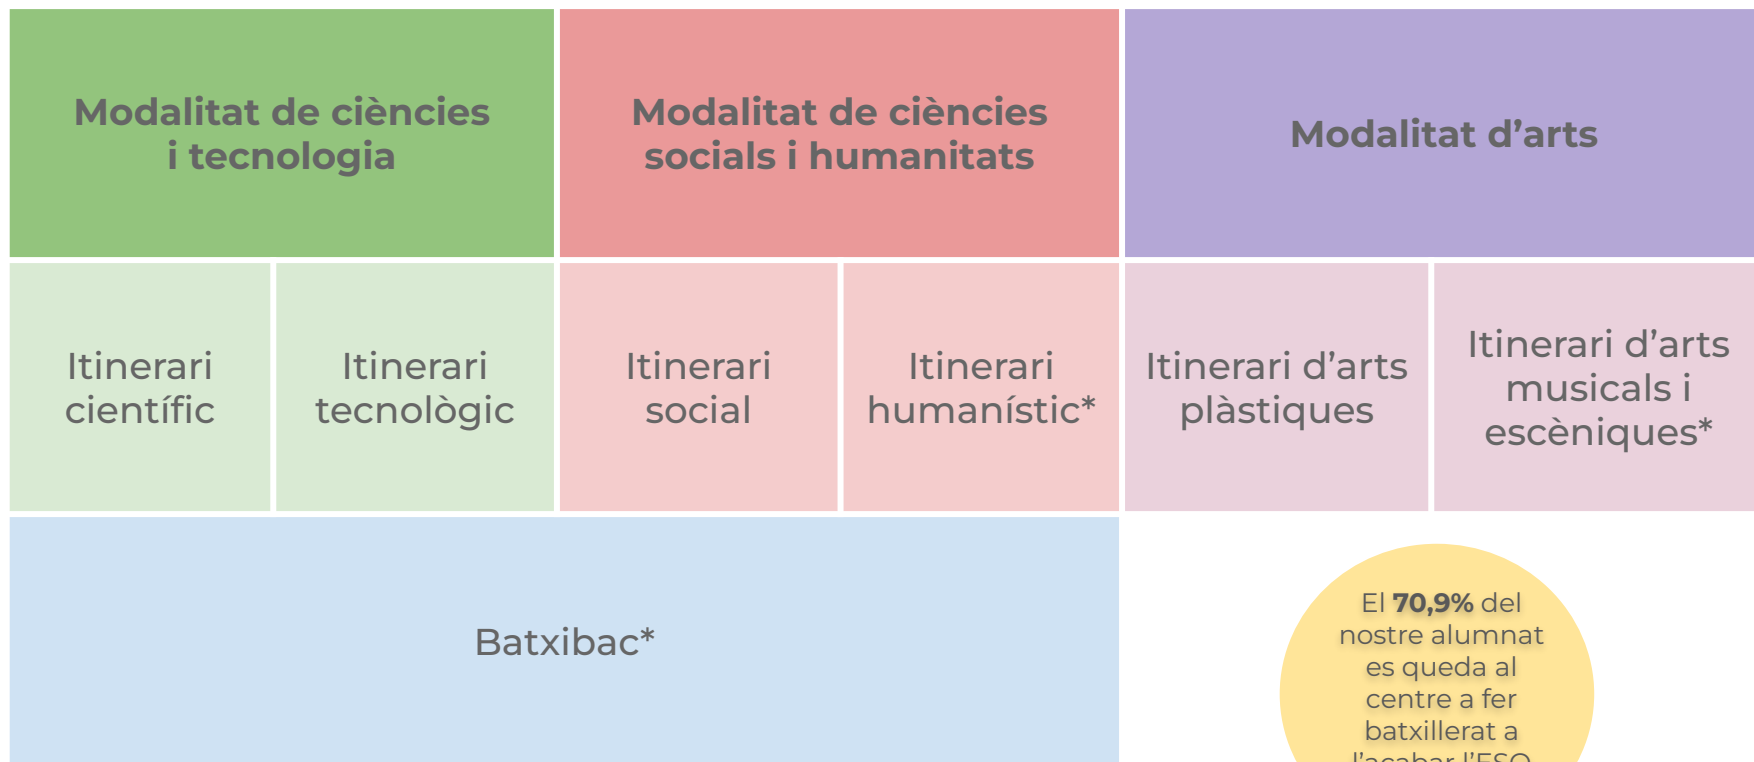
| Modalitat de ciències i tecnologia | | Modalitat de ciències socials i humanitats | | Modalitat d'arts | |
|---|---|---|---|---|---|
| Itinerari científic | Itinerari tecnològic | Itinerari social | Itinerari humanístic* | Itinerari d'arts plàstiques | Itinerari d'arts musicals i escèniques* |

Batxibac*

El **70,9%** del nostre alumnat es queda al centre a fer batxillerat a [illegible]